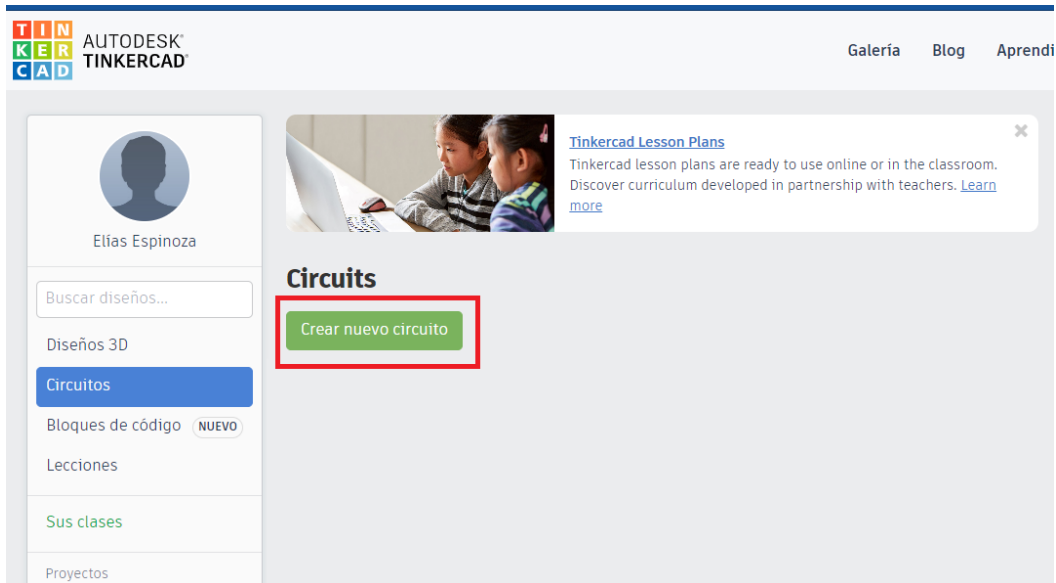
TIN KER CAD AUTODESK® TINKERCAD®

Galería Blog Aprendi

Tinkercad Lesson Plans

Tinkercad lesson plans are ready to use online or in the classroom. Discover curriculum developed in partnership with teachers. Learn more

×

Elías Espinoza

Buscar diseños...

Diseños 3D

Circuitos

Bloques de código NUEVO

Lecciones

Sus clases

Proyectos

Circuits

Crear nuevo circuito